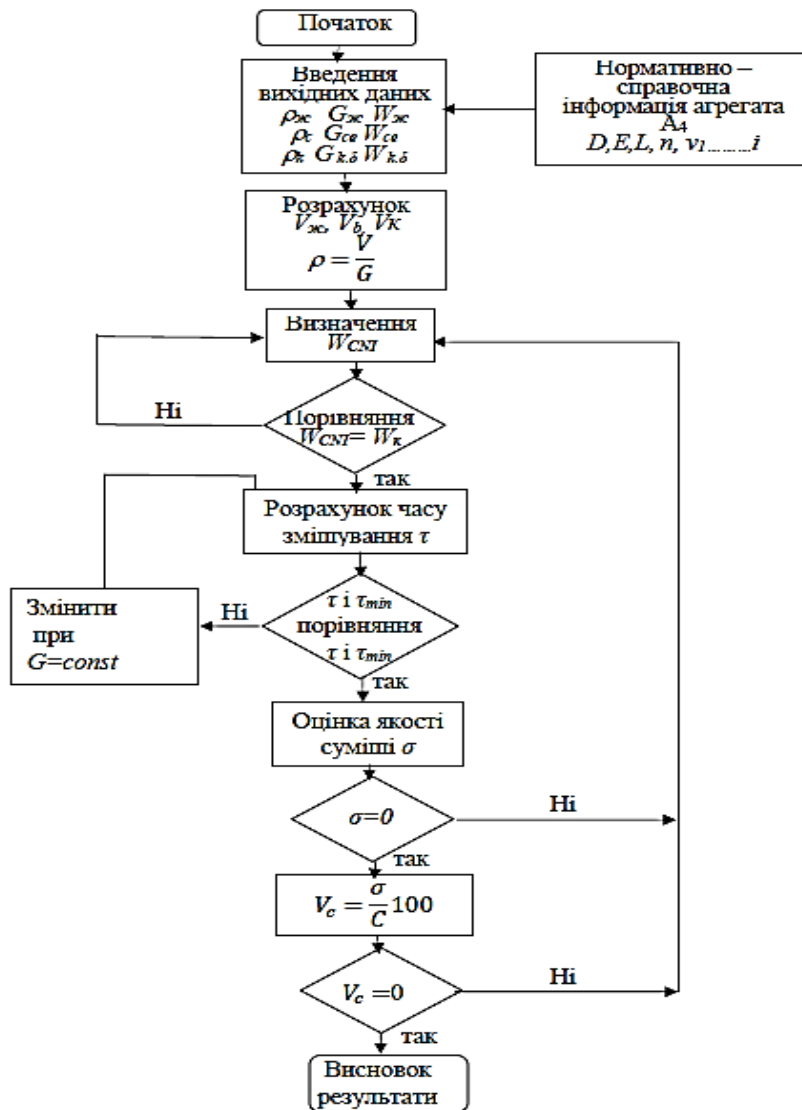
Початок

Введення вихідних даних
$\rho_ж$ $G_ж$ $W_ж$
$\rho_c$ $G_{cв}$ $W_{cв}$
$\rho_k$ $G_{k.б}$ $W_{k.б}$

Нормативно – справочна інформація агрегата $A_4$
$D, E, L, n, v_1 ........ i$

Розрахунок
$V_ж, V_b, V_K$
$\rho = \frac{V}{G}$

Визначення
$W_{CNI}$

Ні

Порівняння
$W_{CNI} = W_к$

так

Розрахунок часу змішування $\tau$

Змінити при
$G=const$

Ні

$\tau$ і $\tau_{min}$
порівняння
$\tau$ і $\tau_{min}$

так

Оцінка якості суміші $\sigma$

$\sigma=0$

Ні

так

$V_c = \frac{\sigma}{C}100$

$V_c = 0$

Ні

так

Висновок результати